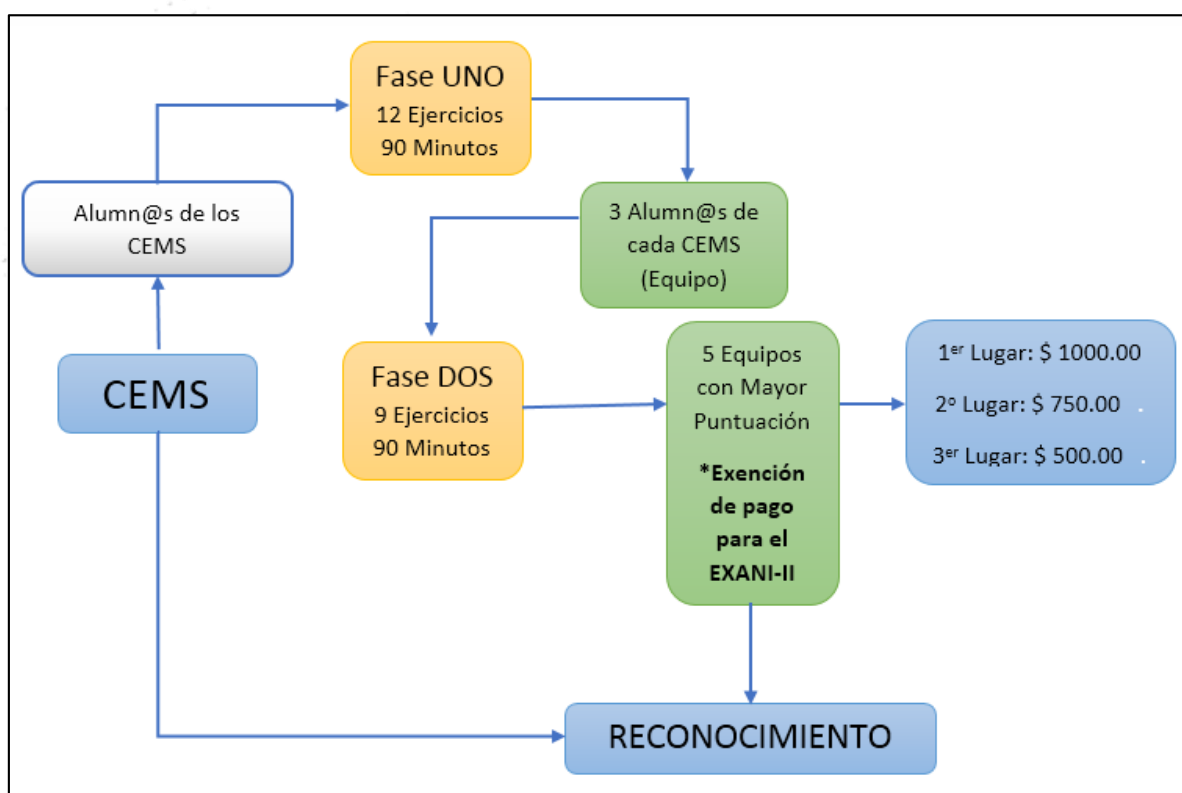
CEMS

Alumn@s de los CEMS

Fase UNO
12 Ejercicios
90 Minutos

3 Alumn@s de cada CEMS (Equipo)

Fase DOS
9 Ejercicios
90 Minutos

5 Equipos con Mayor Puntuación

*Exención de pago para el EXANI-II

1$^{er}$ Lugar: \$ 1000.00
2$^{o}$ Lugar: \$ 750.00
3$^{er}$ Lugar: \$ 500.00

RECONOCIMIENTO